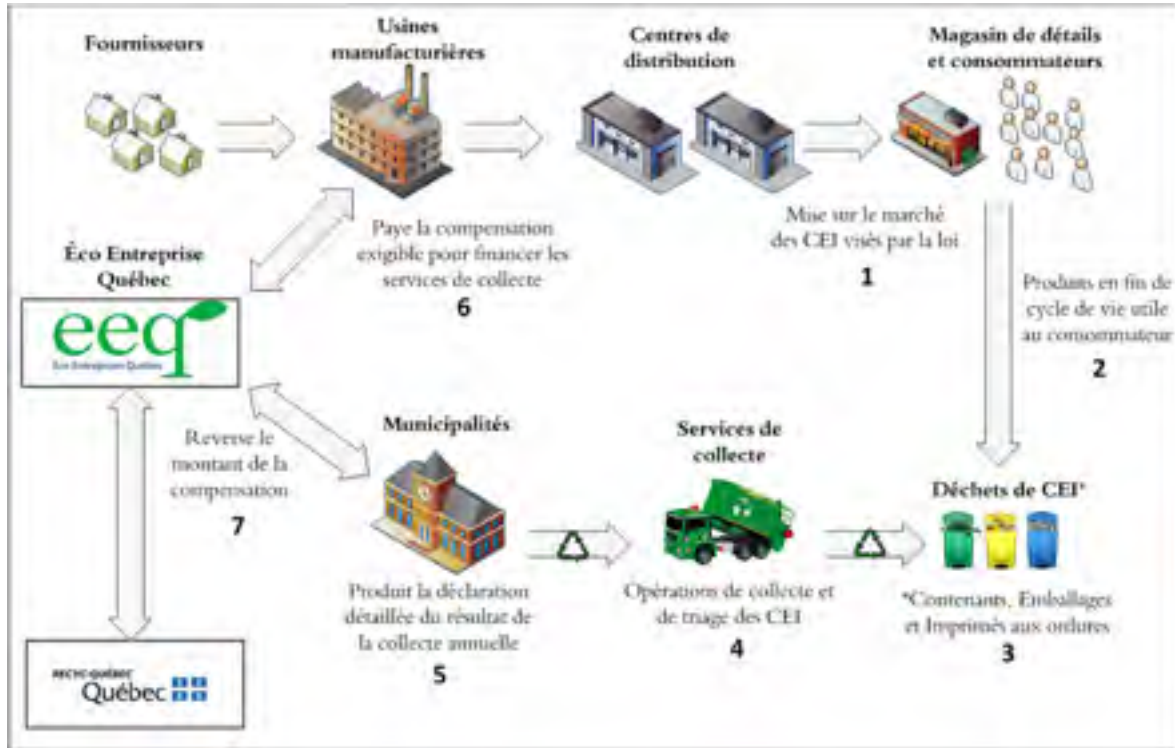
Fournisseurs

Usines manufacturières

Centres de distribution

Magasin de détails et consommateurs

Paye la compensation exigible pour financer les services de collecte

6

Mise sur le marché des CEI visés par la loi

1

Produits en fin de cycle de vie utile au consommateur

2

Éco Entreprise Québec

eeq

Éco Entreprises Québec

Reverse le montant de la compensation

7

Municipalités

Produit la déclaration détaillée du résultat de la collecte annuelle

5

Services de collecte

Opérations de collecte et de triage des CEI

4

Déchets de CEI*

*Contenants, Emballages et Imprimés aux ordures

3

RECYC-QUÉBEC

Québec